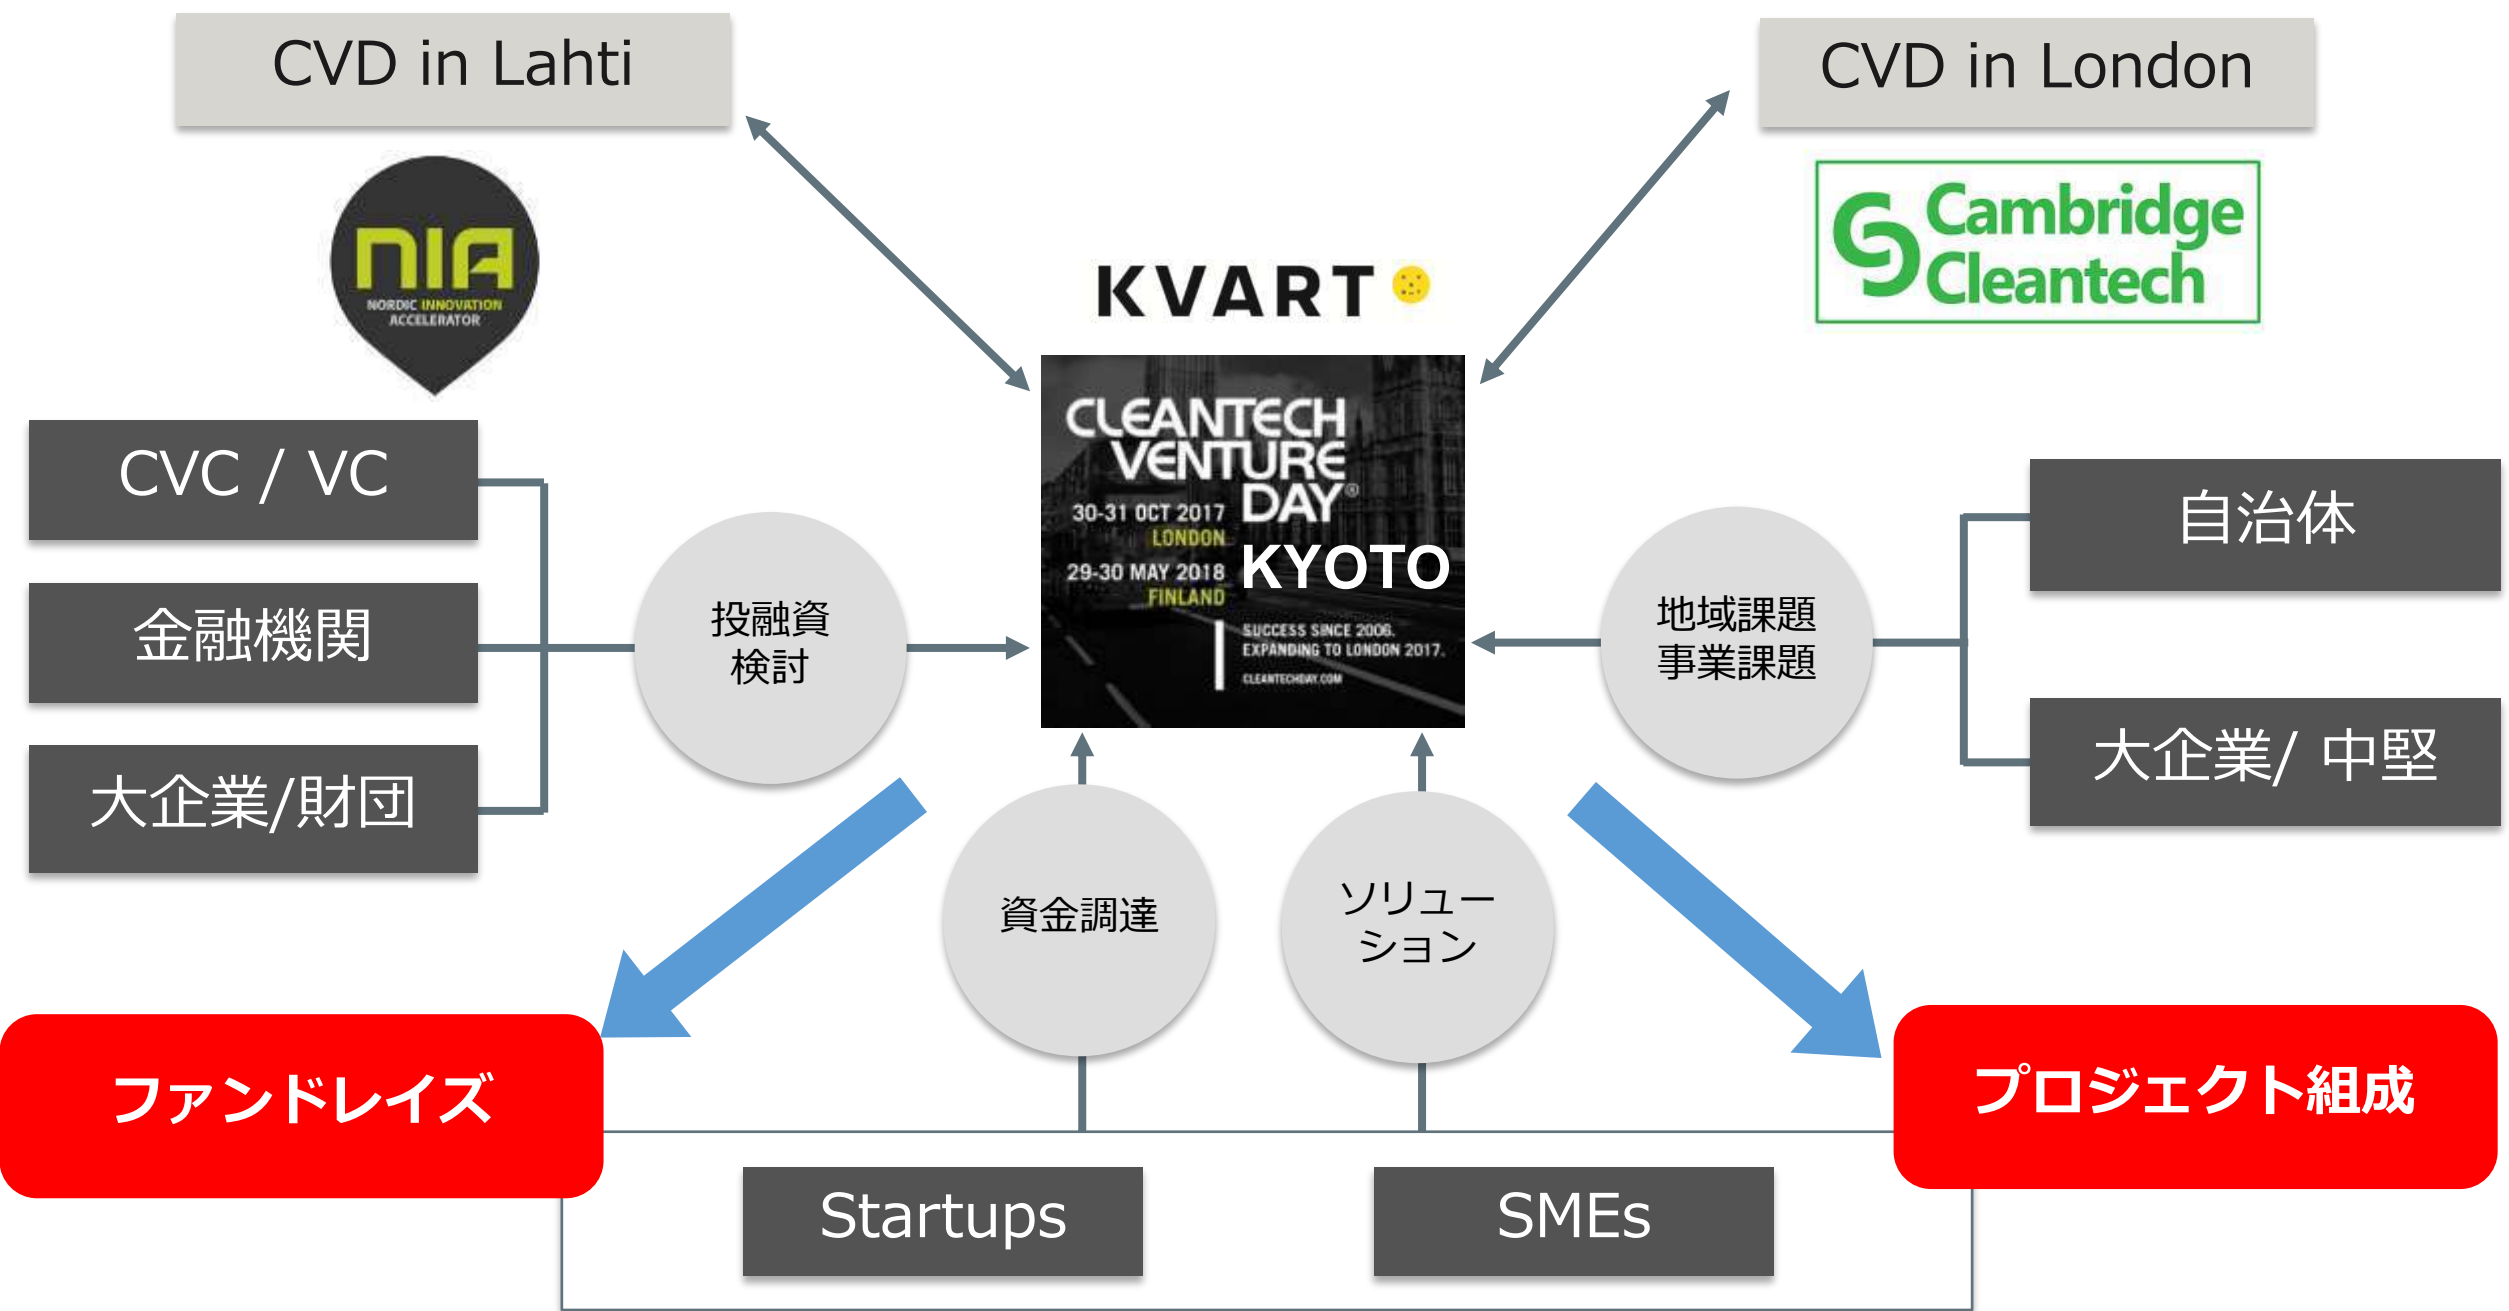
CVD in Lahti

CVD in London

NIA
NORDIC INNOVATION ACCELERATOR

KVART

Cambridge Cleantech

CLEANTECH VENTURE DAY®
30-31 OCT 2017 LONDON
29-30 MAY 2018 FINLAND
KYOTO
SUCCESS SINCE 2006. EXPANDING TO LONDON 2017.
CLEANTECHDAY.COM

CVC / VC

金融機関

大企業/財団

投融資
検討

地域課題
事業課題

自治体

大企業/ 中堅

資金調達

ソリュー
ション

ファンドレイズ

プロジェクト組成

Startups

SMEs